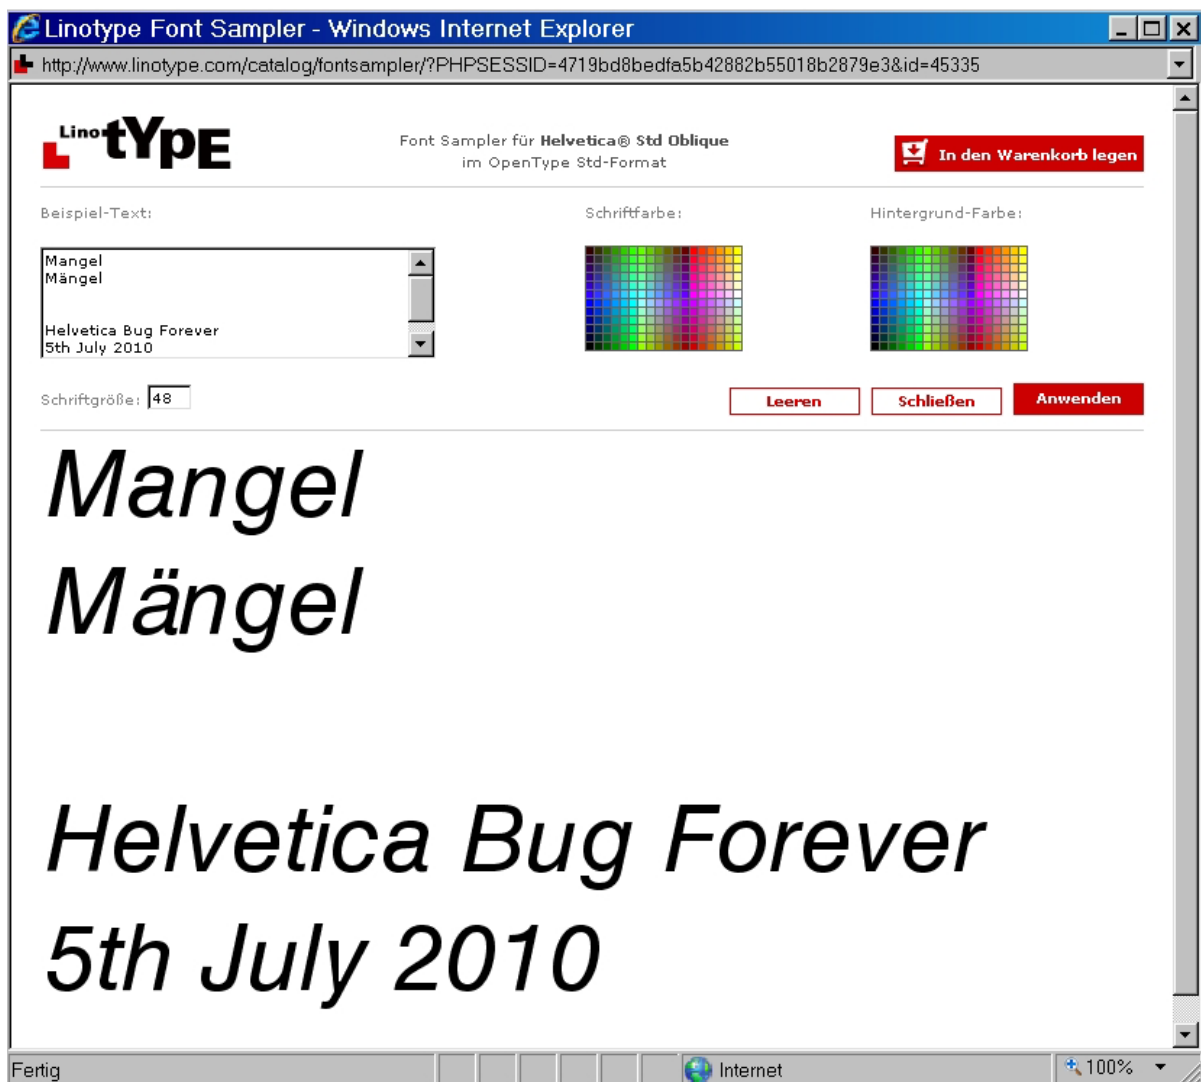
Linotype Font Sampler - Windows Internet Explorer

http://www.linotype.com/catalog/fontsampler/?PHPSESSID=4719bd8bedfa5b42882b55018b2879e3&id=45335

Linotype

Font Sampler für **Helvetica® Std Oblique**
im OpenType Std-Format

In den Warenkorb legen

Beispiel-Text:

Mangel
Mängel

Helvetica Bug Forever
5th July 2010

Schriftfarbe:

Hintergrund-Farbe:

Schriftgröße: 48

Leeren

Schließen

Anwenden

Mangel

Mängel

Helvetica Bug Forever

5th July 2010

Fertig

Internet

100%